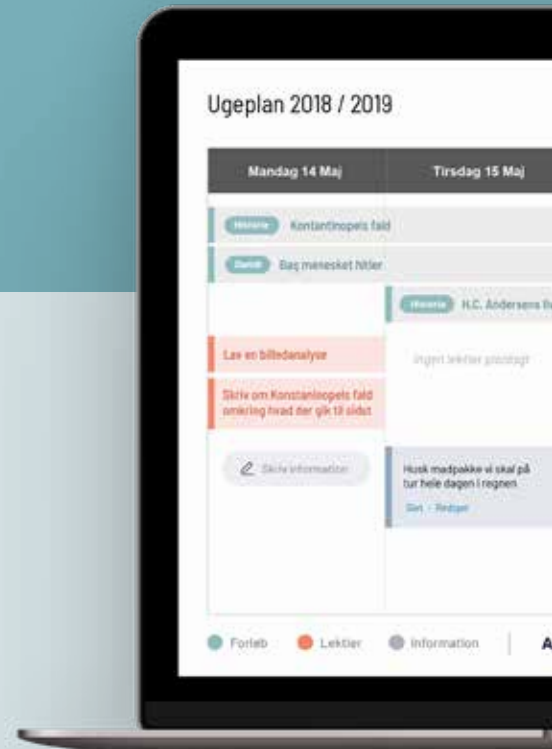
Ugeplan 2018 / 2019

| Mandag 14 Maj | Tirsdag 15 Maj |
|---|---|

Historie Kontantinopels fald

Dansk Bag mennesket hitler

Historie H.C. Andersens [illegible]

Lav en billedanalyse

Ingen lektier planlagt

Skriv om Konstantinopels fald omkring hvad der gik til sidst

Skriv information

Husk madpakke vi skal på tur hele dagen i regnen

Slet · Rediger

Forløb Lektier Information A